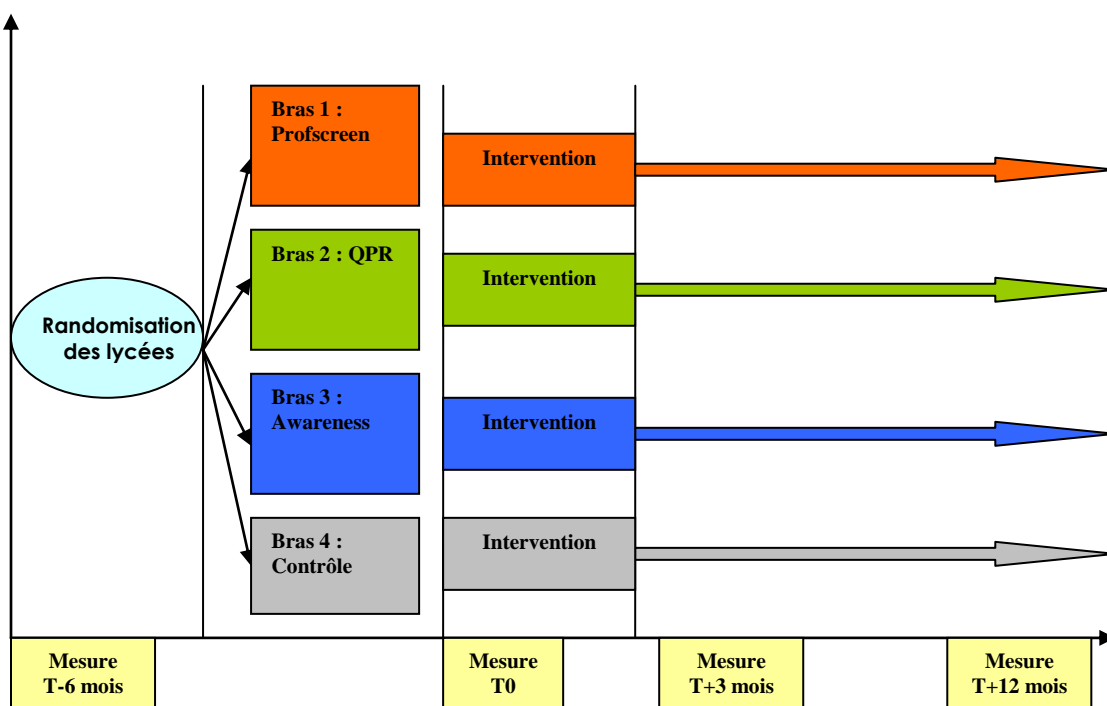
Randomisation des lycées

Bras 1 : Profscreen

Intervention

Bras 2 : QPR

Intervention

Bras 3 : Awareness

Intervention

Bras 4 : Contrôle

Intervention

Mesure T-6 mois

Mesure T0

Mesure T+3 mois

Mesure T+12 mois